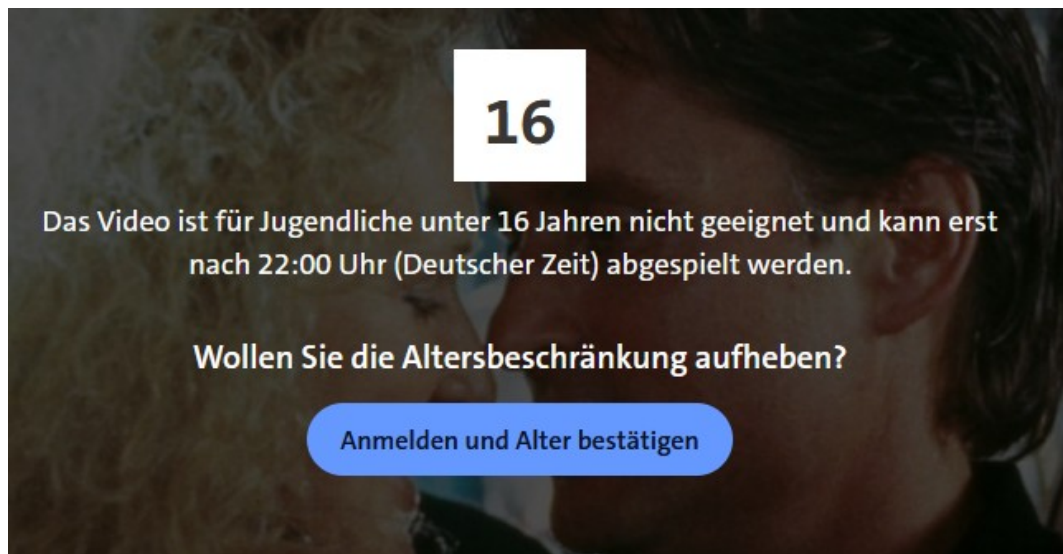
16

Das Video ist für Jugendliche unter 16 Jahren nicht geeignet und kann erst nach 22:00 Uhr (Deutscher Zeit) abgespielt werden.

Wollen Sie die Altersbeschränkung aufheben?

Anmelden und Alter bestätigen